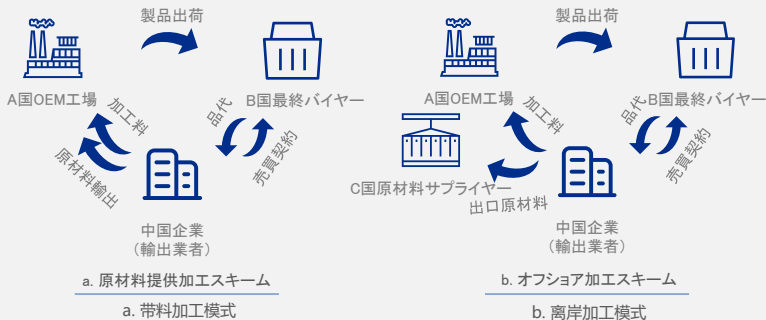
製品出荷

A国OEM工場

B国最終バイヤー

加工料

品代

原材料輸出

売買契約

中国企業
（輸出業者）

a. 原材料提供加工スキーム

a. 带料加工模式

製品出荷

A国OEM工場

品代B国最終バイヤー

加工料

C国原材料サプライヤー

出口原材料

売買契約

中国企業
（輸出業者）

b. オフショア加工スキーム

b. 离岸加工模式